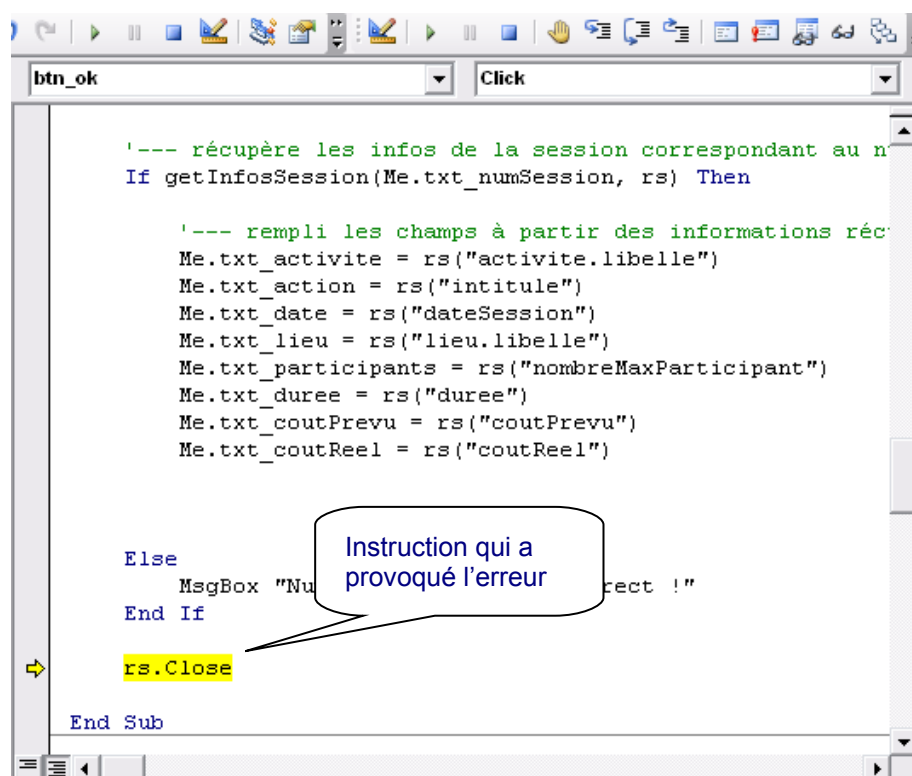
btn_ok
Click

'--- récupère les infos de la session correspondant au n
If getInfosSession(Me.txt_numSession, rs) Then

'--- rempli les champs à partir des informations réc
Me.txt_activite = rs("activite.libelle")
Me.txt_action = rs("intitule")
Me.txt_date = rs("dateSession")
Me.txt_lieu = rs("lieu.libelle")
Me.txt_participants = rs("nombreMaxParticipant")
Me.txt_duree = rs("duree")
Me.txt_coutPrevu = rs("coutPrevu")
Me.txt_coutReel = rs("coutReel")

Else
MsgBox "Nu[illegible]rect !"
End If

rs.Close

End Sub

Instruction qui a provoqué l'erreur